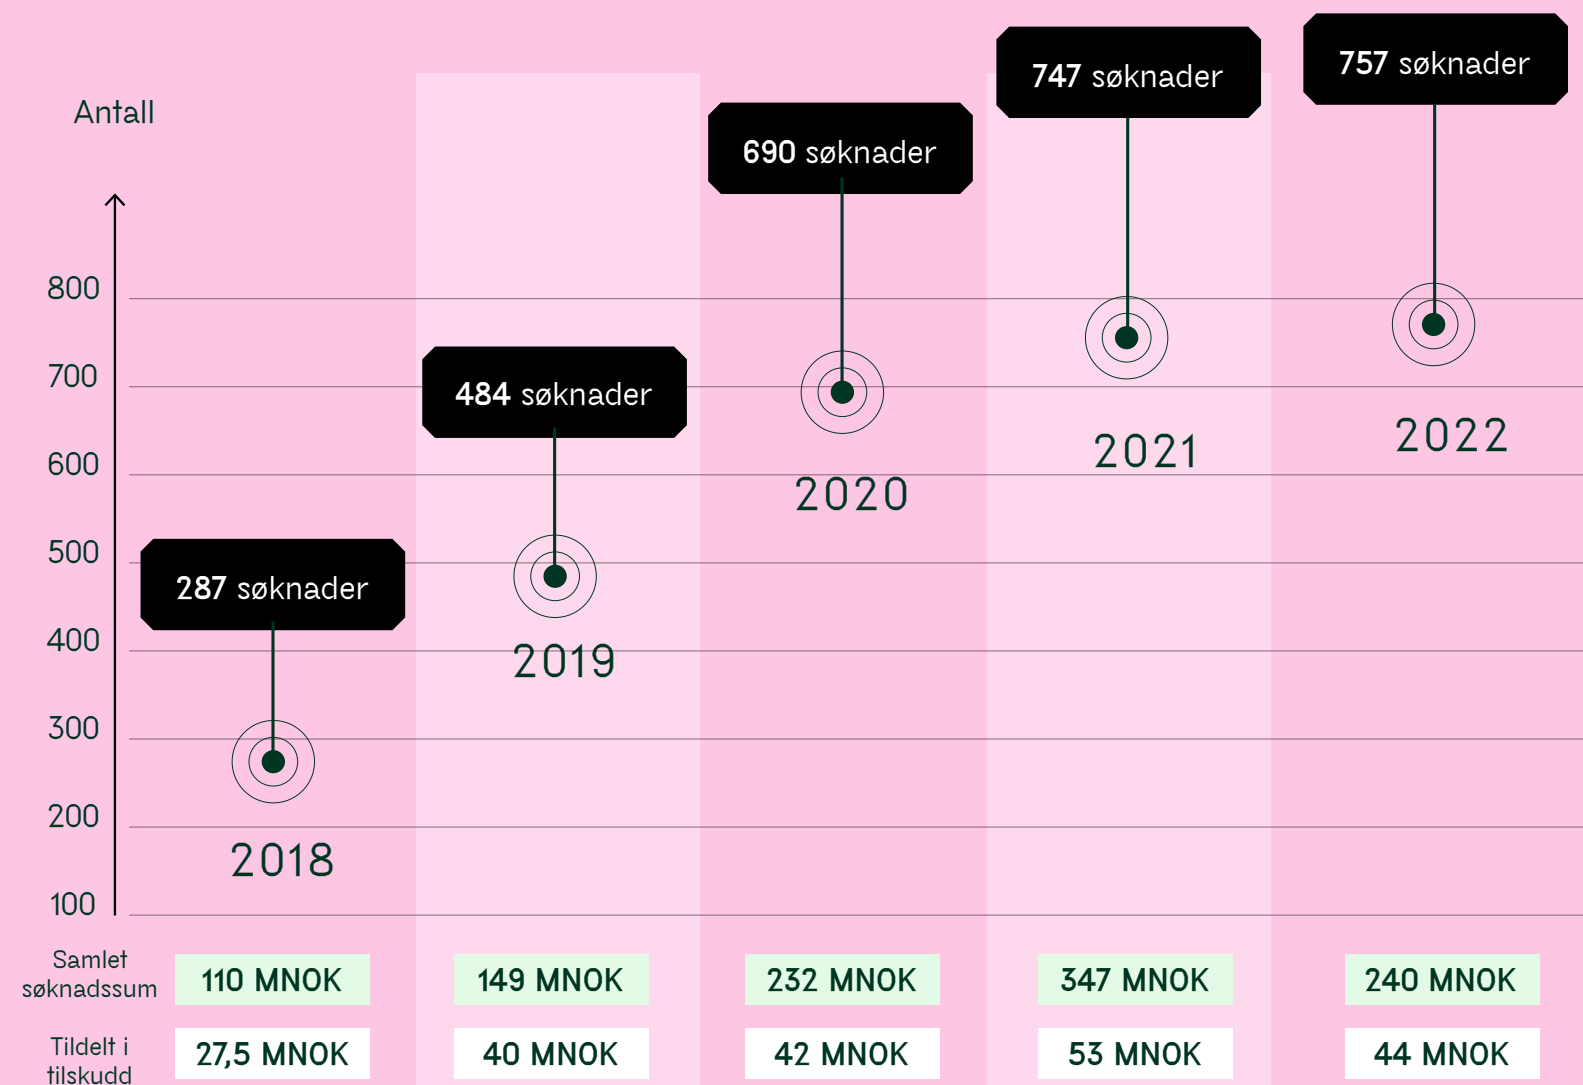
Antall

800
700
600
500
400
300
200
100

287 søknader
2018

484 søknader
2019

690 søknader
2020

747 søknader
2021

757 søknader
2022

| Samlet søknadssum | 110 MNOK | 149 MNOK | 232 MNOK | 347 MNOK | 240 MNOK |
|---|---|---|---|---|---|
| Tildelt i tilskudd | 27,5 MNOK | 40 MNOK | 42 MNOK | 53 MNOK | 44 MNOK |